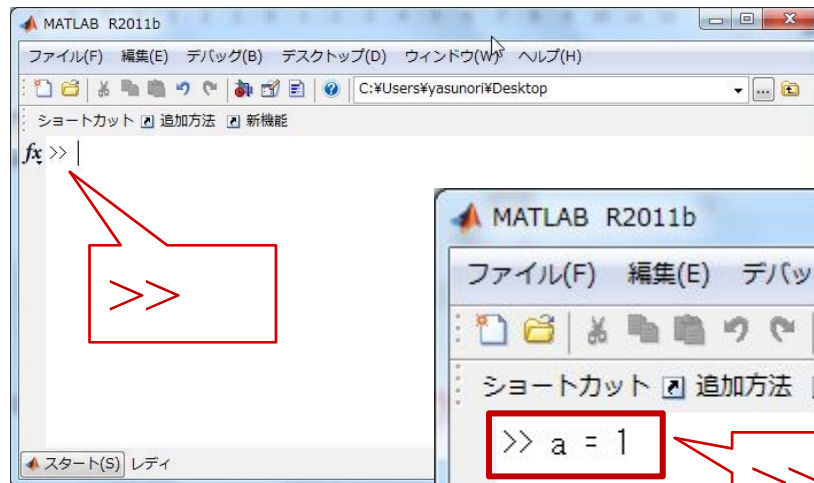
MATLAB R2011b

ファイル(F) 編集(E) デバッグ(B) デスクトップ(D) ウィンドウ(W) ヘルプ(H)

C:¥Users¥yasunori¥Desktop

ショートカット 追加方法 新機能

$fx$ >>

>>

スタート(S) レディ

MATLAB R2011b

ファイル(F) 編集(E) デバッ

ショートカット 追加方法

>> a = 1